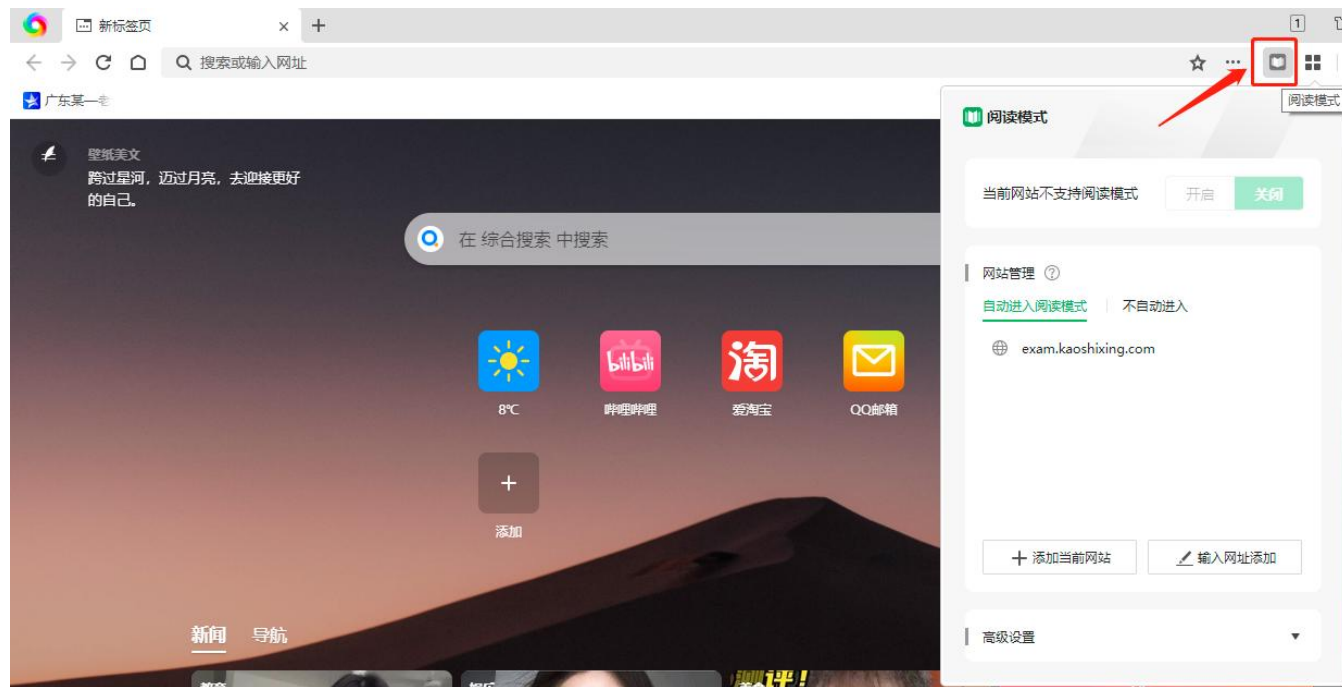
新标签页
搜索或输入网址
广东某一老
阅读模式
壁纸美文
跨过星河，迈过月亮，去迎接更好的自己。
在 综合搜索 中搜索
bilibili
8℃
哔哩哔哩
爱淘宝
QQ邮箱
+
添加
新闻 导航
阅读模式
当前网站不支持阅读模式
开启
关闭
网站管理 ?
自动进入阅读模式
不自动进入
exam.kaoshixing.com
+ 添加当前网站
输入网址添加
高级设置